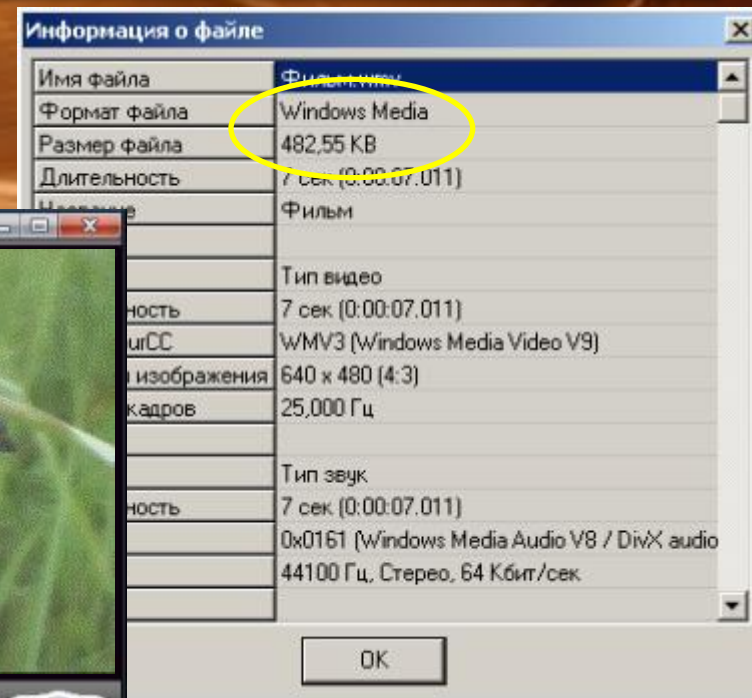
Информация о файле

| Имя файла | Фильм.wmv |
|---|---|
| Формат файла | Windows Media |
| Размер файла | 482,55 KB |
| Длительность | 7 сек (0:00:07.011) |
| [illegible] | Фильм |
| | |
| | Тип видео |
| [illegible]ность | 7 сек (0:00:07.011) |
| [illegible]urCC | WMV3 (Windows Media Video V9) |
| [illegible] изображения | 640 x 480 (4:3) |
| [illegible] кадров | 25,000 Гц |
| | |
| | Тип звук |
| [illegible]ность | 7 сек (0:00:07.011) |
| | 0x0161 (Windows Media Audio V8 / DivX audio |
| | 44100 Гц, Стерео, 64 Кбит/сек |
| | |

OK